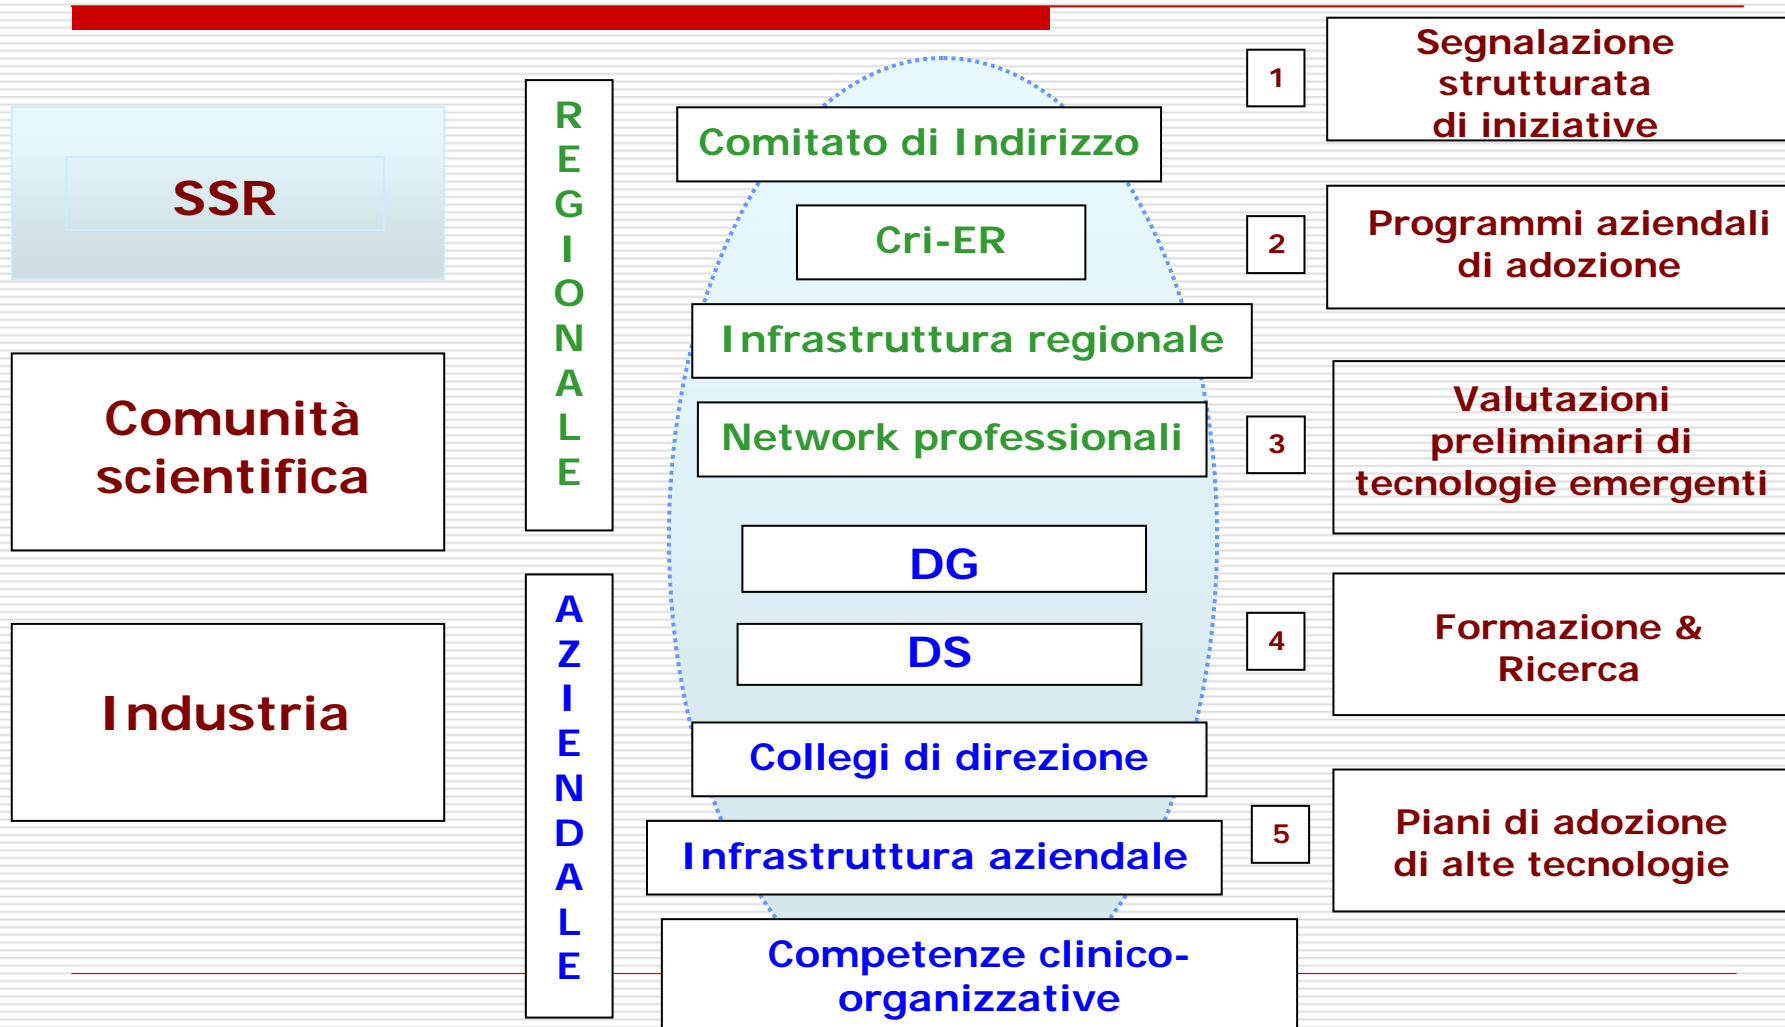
SSR

Comunità scientifica

Industria

REGIONALE

AZIENDALE

Comitato di Indirizzo

Cri-ER

Infrastruttura regionale

Network professionali

DG

DS

Collegi di direzione

Infrastruttura aziendale

Competenze clinico-organizzative

1

Segnalazione strutturata di iniziative

2

Programmi aziendali di adozione

3

Valutazioni preliminari di tecnologie emergenti

4

Formazione & Ricerca

5

Piani di adozione di alte tecnologie